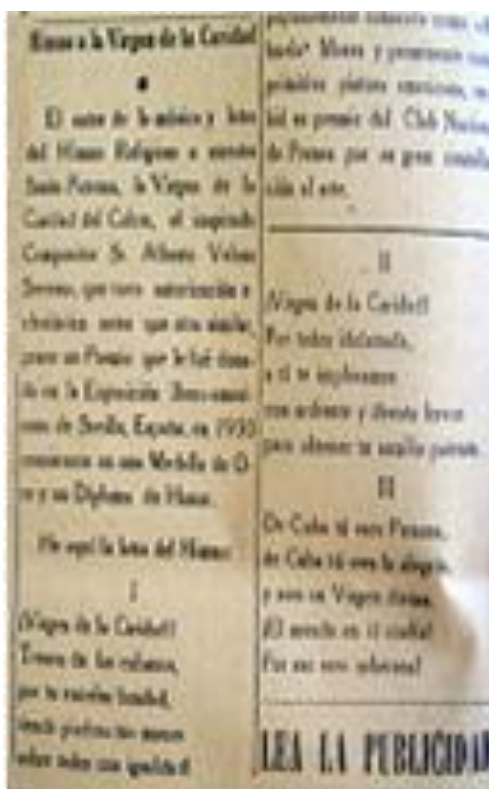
Himno a la Virgen de la Caridad

El autor de la música y letra del Himno Religioso a nuestra Santa Patrona, la Virgen de la Caridad del Cobre, el inspirado Compositor Sr. Alberto Villalón Sterling, que tuvo autorización a efectuarlo antes que otro similar, para un Premio que le fué donado en la Exposición Ibero-americana de Sevilla, España, en 1930 consistente en una Medalla de Oro y un Diploma de Honor.

He aquí la letra del Himno:

I

¡Virgen de la Caridad!
Tronco de los cubanos,
por tu excelsa bondad,
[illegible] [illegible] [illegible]
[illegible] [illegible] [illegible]

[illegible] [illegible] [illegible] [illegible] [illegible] Himno y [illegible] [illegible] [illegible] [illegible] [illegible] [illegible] ha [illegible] del Club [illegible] de Prensa por su gran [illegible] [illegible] al arte.

II

¡Virgen de la Caridad!
Por todos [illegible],
a ti te imploramos
con ardiente y devota fervor
para obtener tu sencillo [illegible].

III

De Cuba tú eres Patrona,
de Cuba tú eres la alegría,
y eres su Virgen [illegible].
¡El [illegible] en ti confía!
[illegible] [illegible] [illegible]

LEA LA PUBLICIDAD